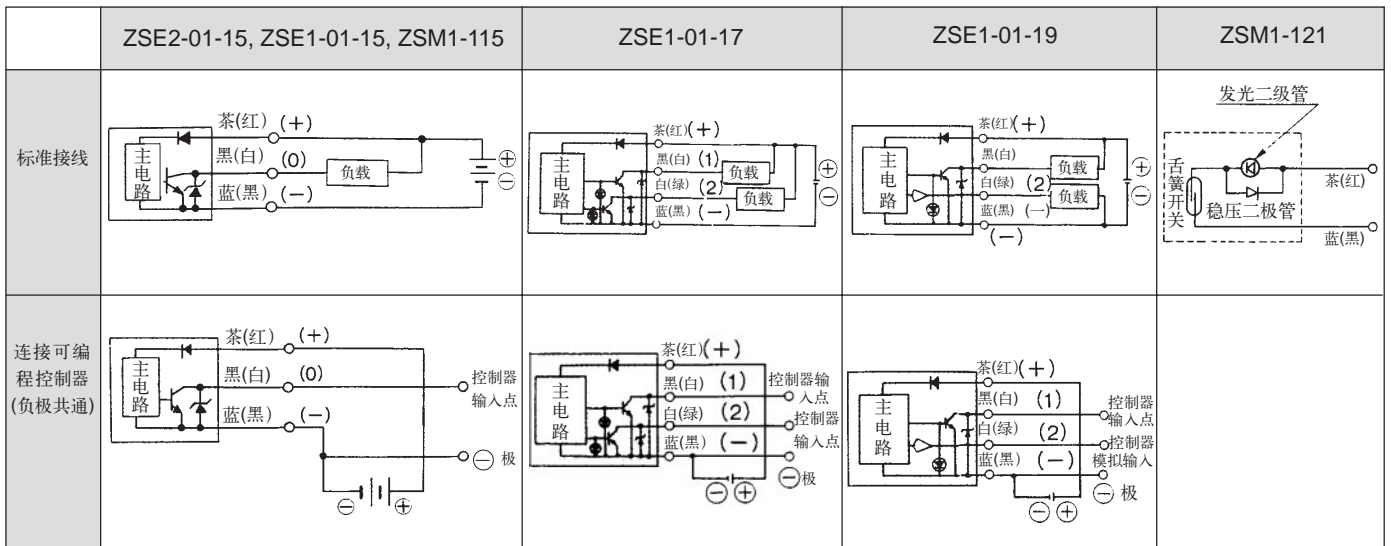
| | ZSE2-01-15, ZSE1-01-15, ZSM1-115 | ZSE1-01-17 | ZSE1-01-19 | ZSM1-121 |
|---|---|---|---|---|
| 标准接线 | 主电路 茶(红) (+) 黑(白) (0) 负载 蓝(黑) (−) ⊕ ⊖ | 主电路 茶(红)(+) 黑(白) (1) 负载 白(绿) (2) 负载 蓝(黑) (−) ⊕ ⊖ | 主电路 茶(红)(+) 黑(白) 负载 白(绿) (2) 负载 蓝(黑) (−) (−) ⊕ ⊖ | 发光二级管 舌簧开关 稳压二极管 茶(红) 蓝(黑) |
| 连接可编程控制器(负极共通) | 主电路 茶(红) (+) 黑(白) (0) 控制器输入点 蓝(黑) (−) ⊖ 极 ⊖ ⊕ | 主电路 茶(红)(+) 黑(白) (1) 控制器输入点 白(绿) (2) 控制器输入点 蓝(黑) (−) ⊖极 ⊖ ⊕ | 主电路 茶(红)(+) 黑(白) (1) 控制器输入点 白(绿) (2) 控制器模拟输入 蓝(黑) (−) ⊖ 极 ⊖ ⊕ | |